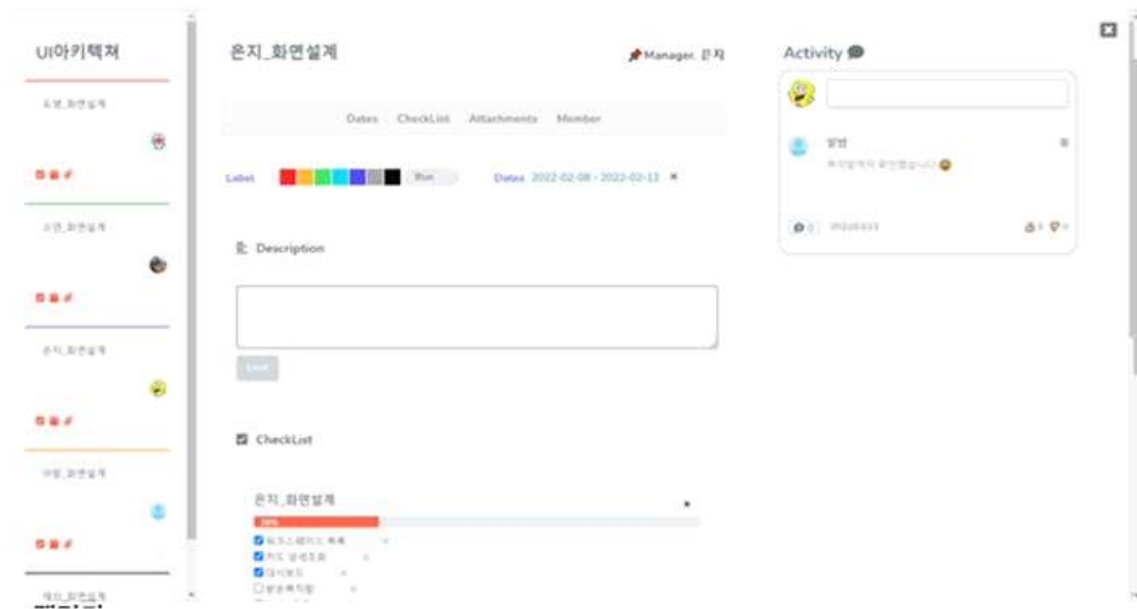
UI아키텍쳐

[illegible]

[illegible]

은지_화면설계

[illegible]

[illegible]

은지_화면설계

Manager. 은지

Dates CheckList Attachments Member

Label Blue

Dates 2022-02-08 - 2022-02-13

Description

Save

CheckList

은지_화면설계

38%

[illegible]
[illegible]
대시보드
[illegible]

Activity

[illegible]

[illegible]

0 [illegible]